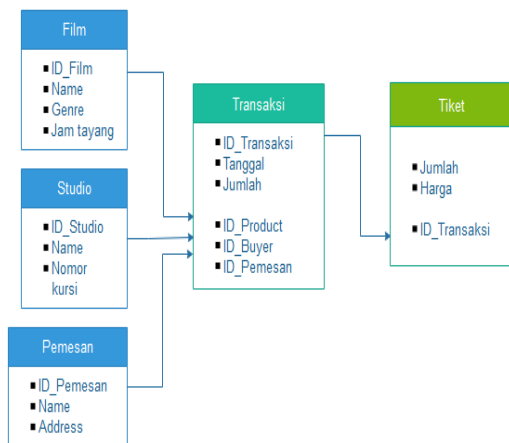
Film

ID_Film
Name
Genre
Jam tayang

Studio

ID_Studio
Name
Nomor kursi

Pemesan

ID_Pemesan
Name
Address

Transaksi

ID_Transaksi
Tanggal
Jumlah

ID_Product
ID_Buyer
ID_Pemesan

Tiket

Jumlah
Harga

ID_Transaksi